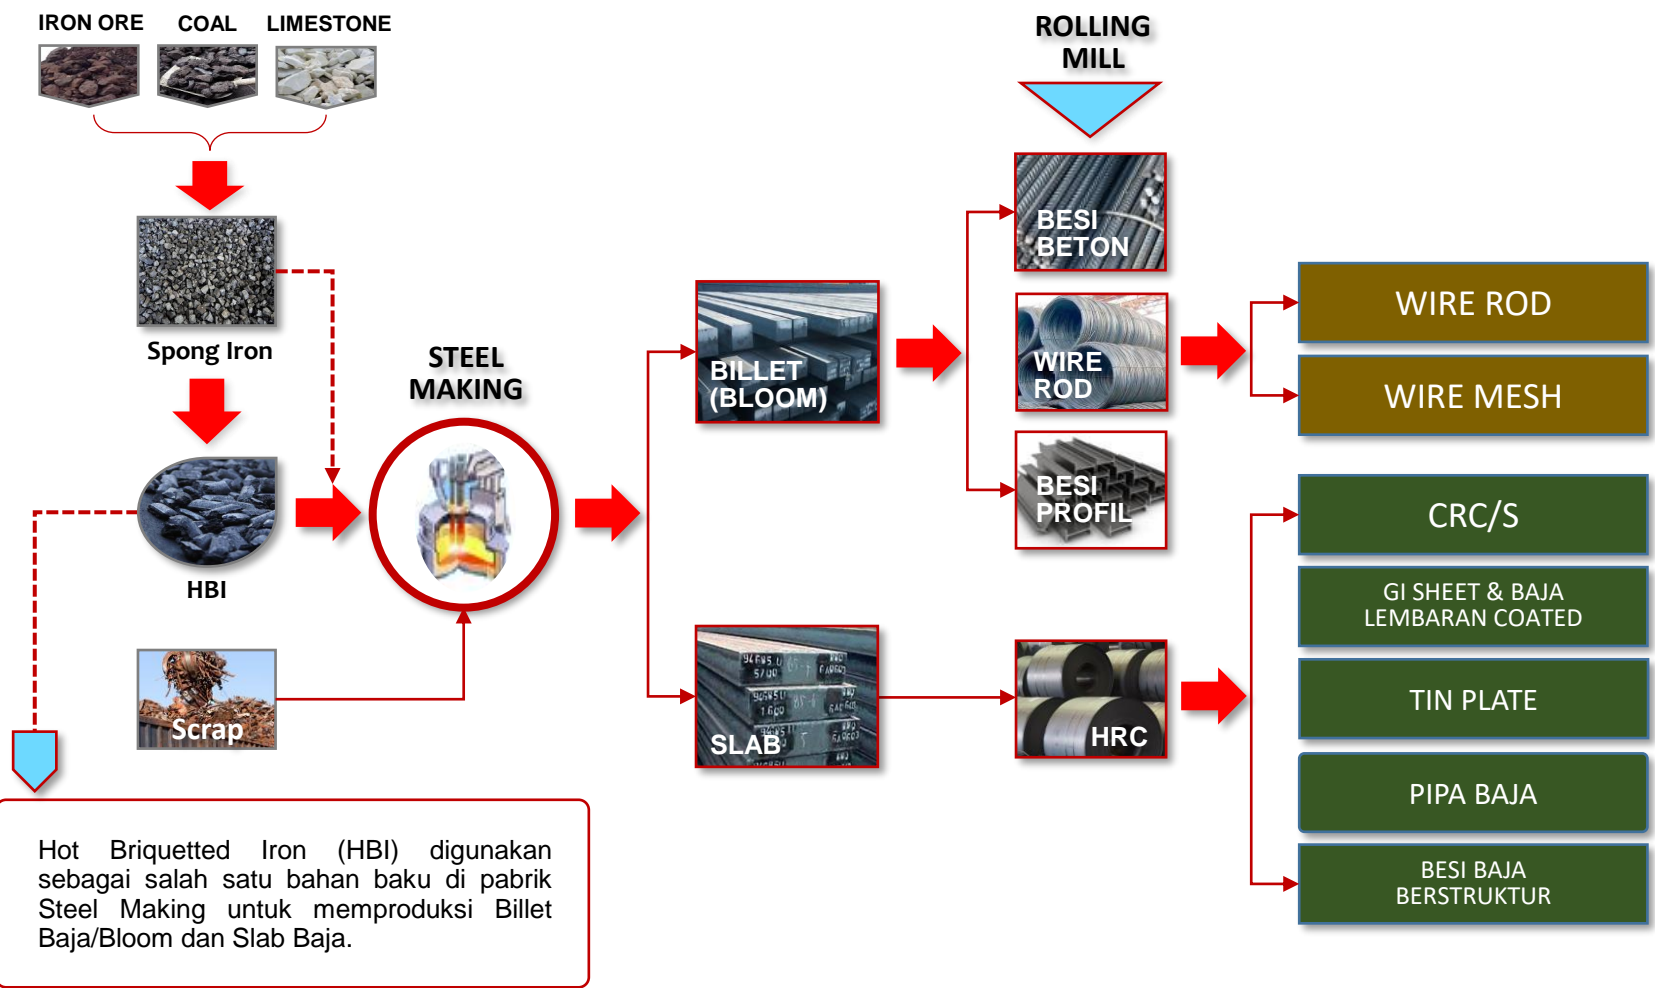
IRON ORE COAL LIMESTONE

ROLLING MILL

Spong Iron

STEEL MAKING

HBI

Scrap

BESI BETON

WIRE ROD

BESI PROFIL

BILLET (BLOOM)

SLAB

HRC

WIRE ROD

WIRE MESH

CRC/S

GI SHEET & BAJA LEMBARAN COATED

TIN PLATE

PIPA BAJA

BESI BAJA BERSTRUKTUR

Hot Briquetted Iron (HBI) digunakan sebagai salah satu bahan baku di pabrik Steel Making untuk memproduksi Billet Baja/Bloom dan Slab Baja.